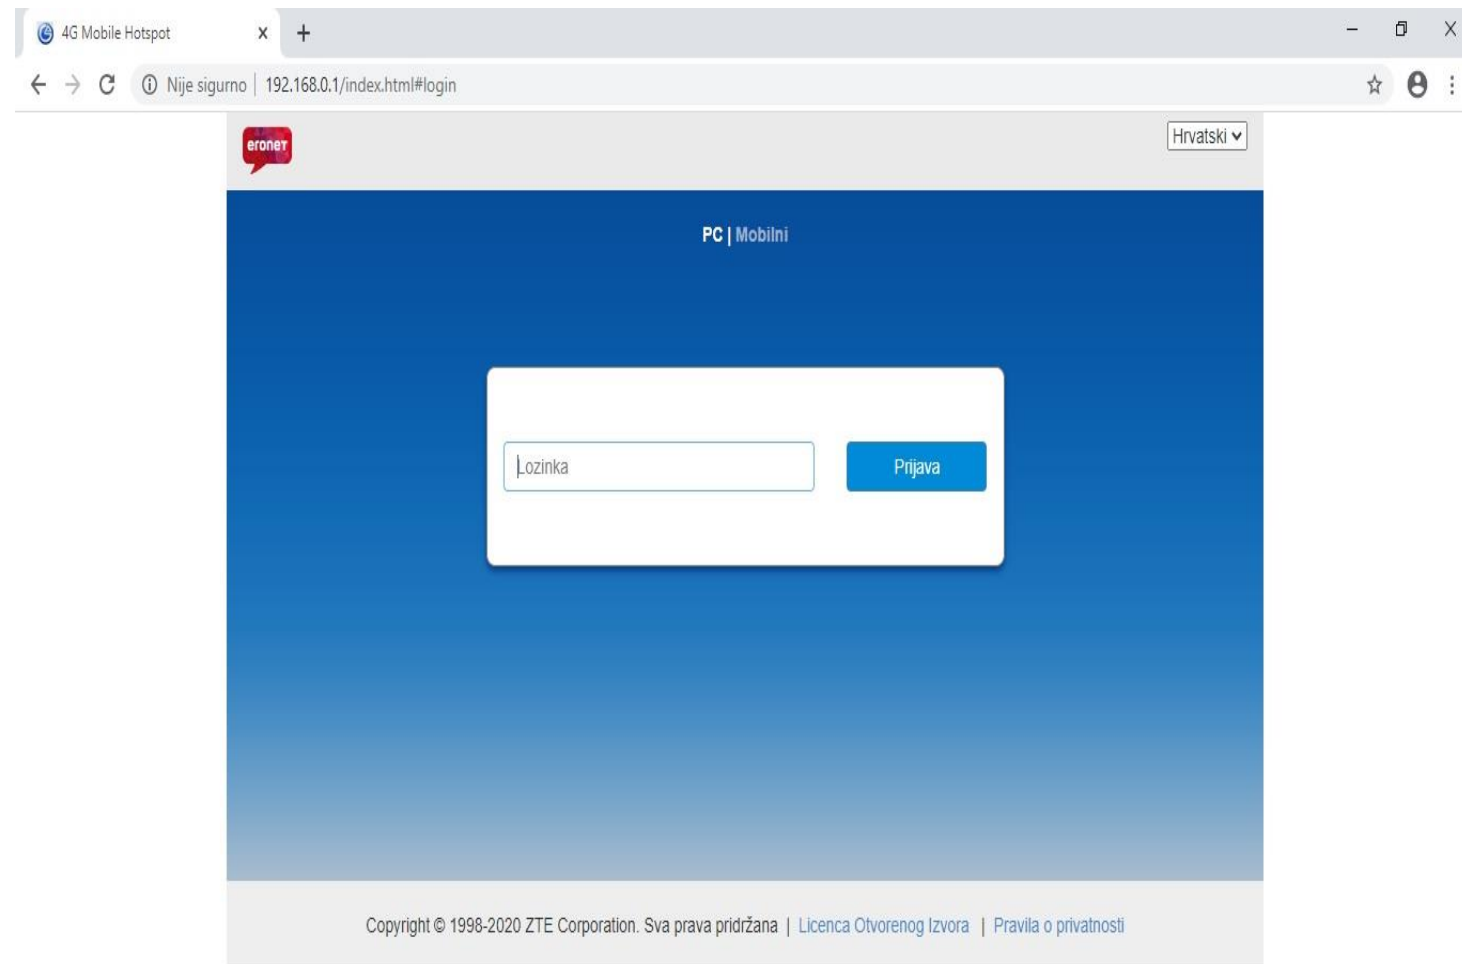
4G Mobile Hotspot

Nije sigurno | 192.168.0.1/index.html#login

eronet

Hrvatski

PC | Mobilni

Lozinka

Prijava

Copyright © 1998-2020 ZTE Corporation. Sva prava pridržana | Licenca Otvorenog Izvora | Pravila o privatnosti